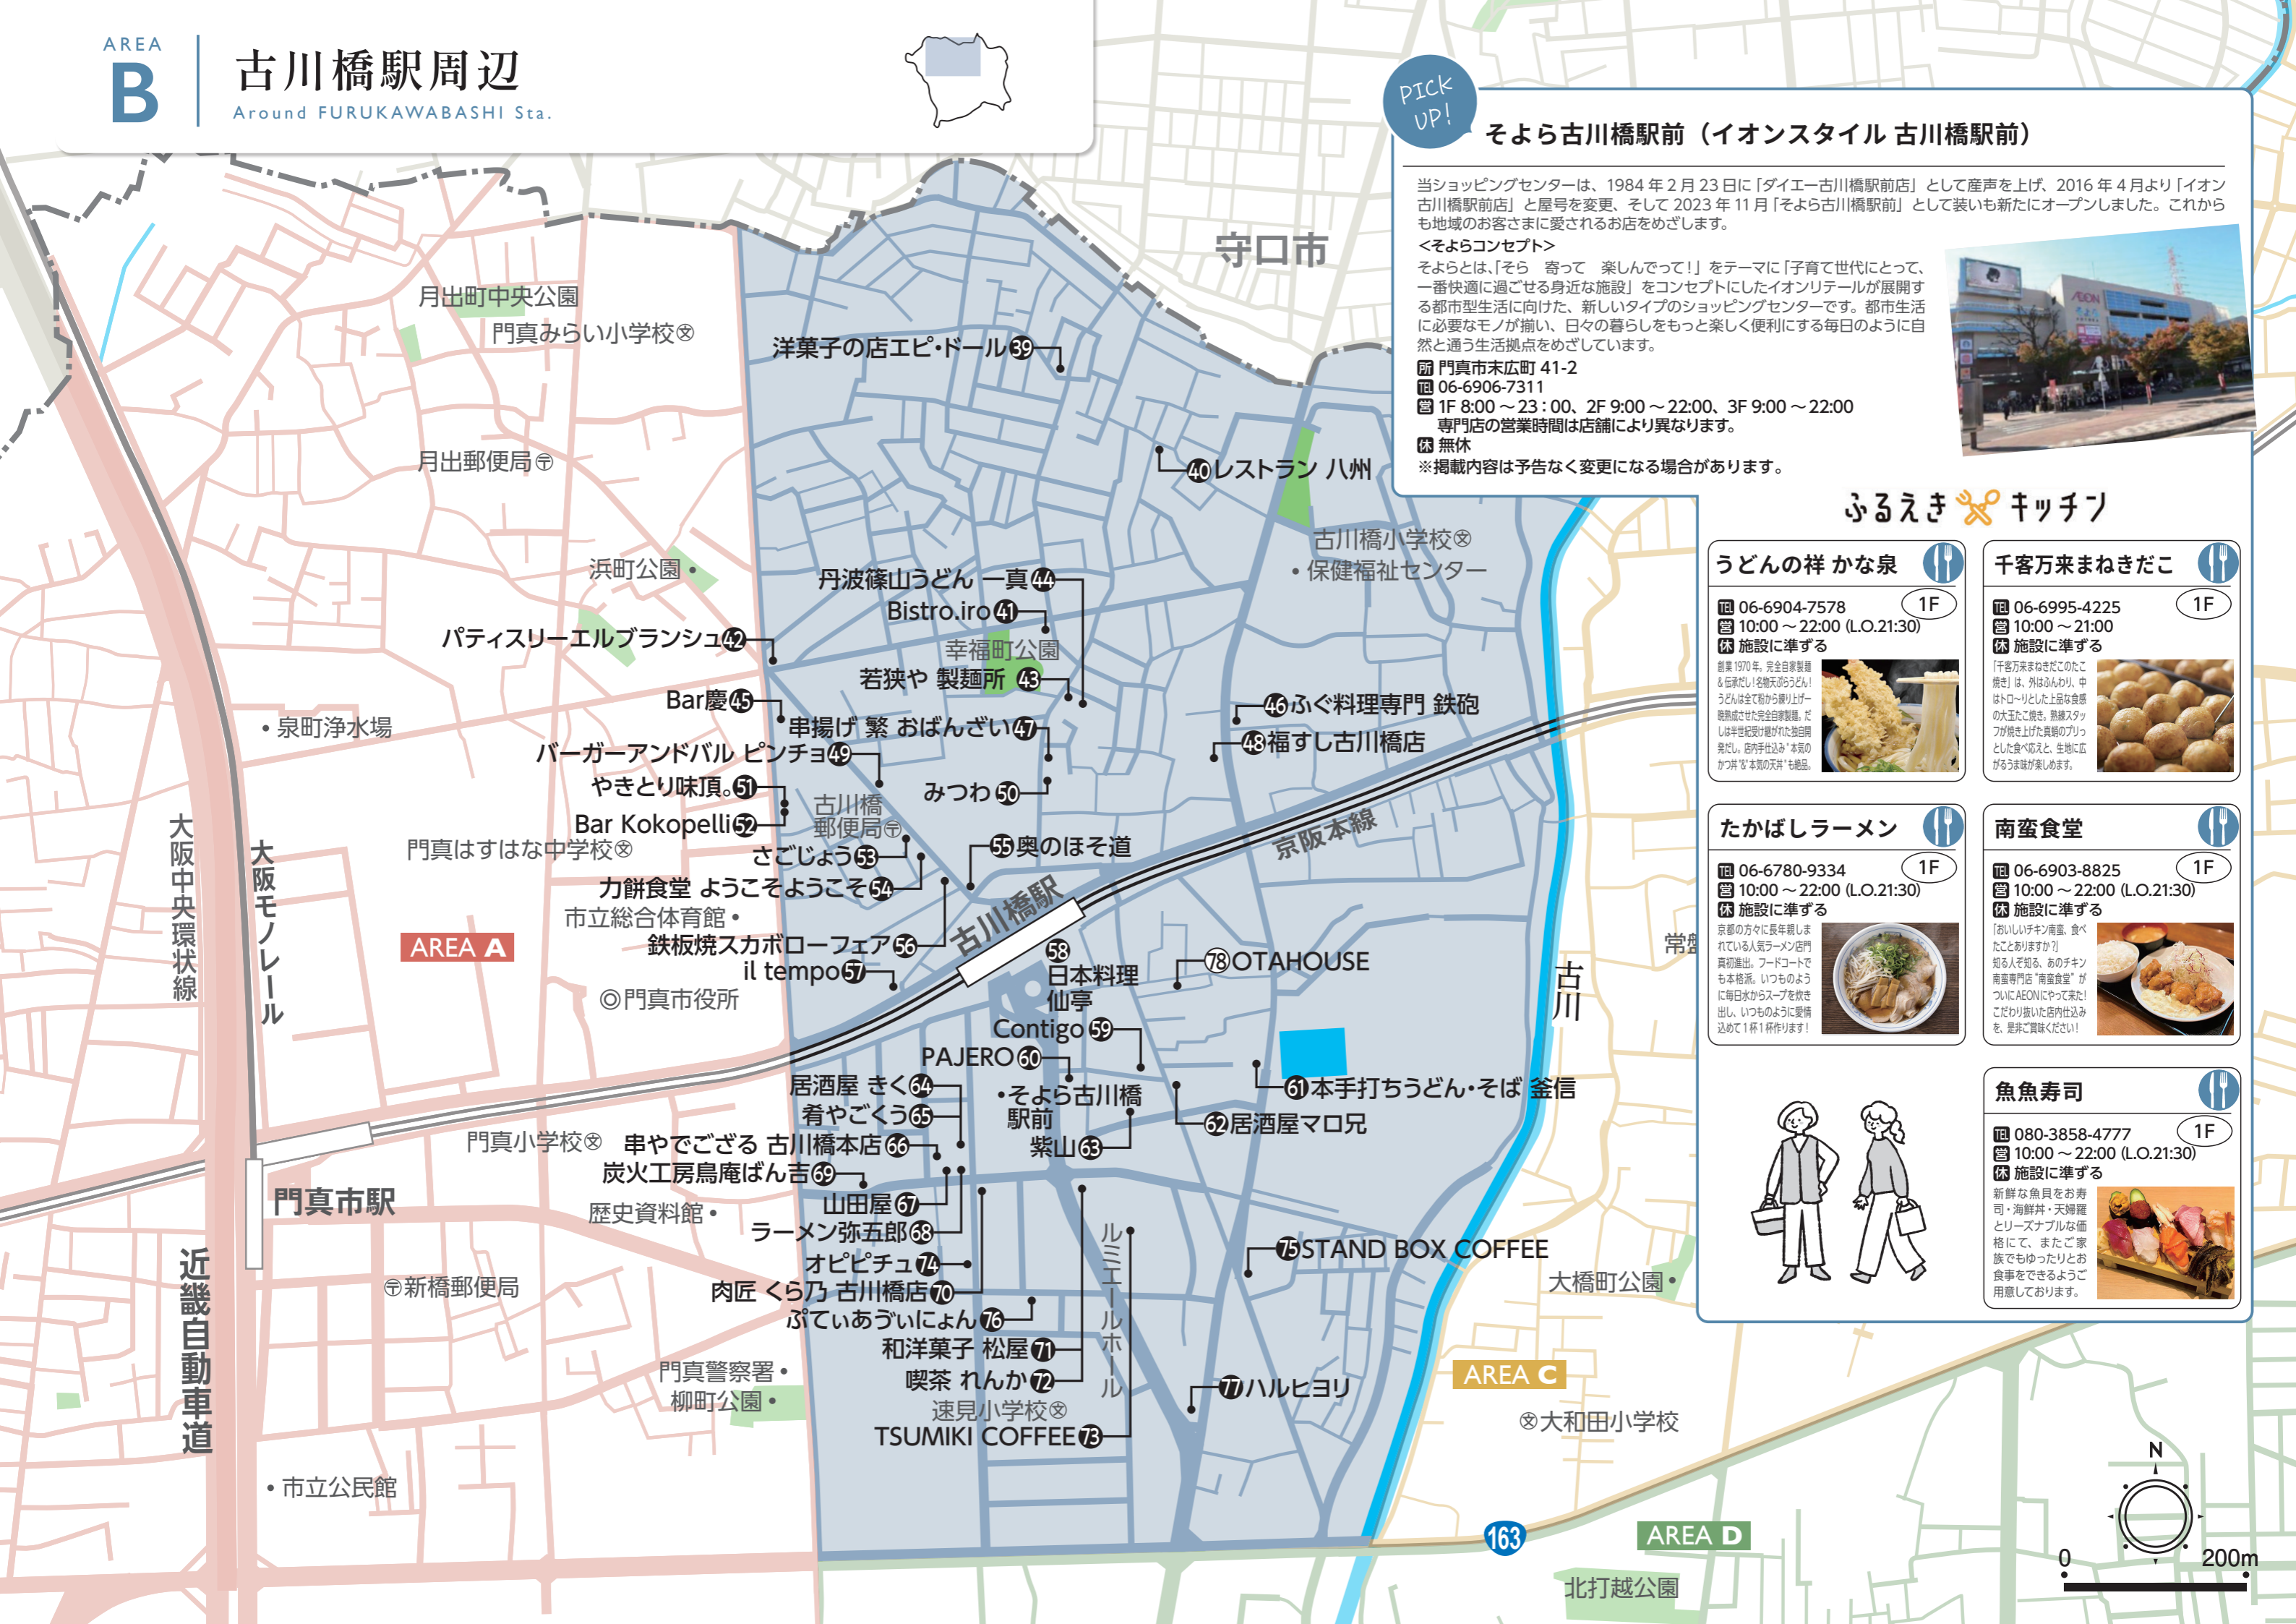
AREA B
古川橋駅周辺
Around FURUKAWABASHI Sta.

PICK UP!
そよら古川橋駅前（イオンスタイル 古川橋駅前）

当ショッピングセンターは、1984年2月23日に「ダイエー古川橋駅前店」として産声を上げ、2016年4月より「イオン古川橋駅前店」と屋号を変更、そして2023年11月「そよら古川橋駅前」として装いも新たにオープンしました。これからも地域のお客さまに愛されるお店をめざします。
<そよらコンセプト>
そよらとは、「そら　寄って　楽しんでって！」をテーマに「子育て世代にとって、一番快適に過ごせる身近な施設」をコンセプトにしたイオンリテールが展開する都市型生活に向けた、新しいタイプのショッピングセンターです。都市生活に必要なモノが揃い、日々の暮らしをもっと楽しく便利にする毎日のように自然と通う生活拠点をめざしています。
所 門真市末広町 41-2
TEL 06-6906-7311
営 1F 8:00～23：00、2F 9:00～22:00、3F 9:00～22:00
専門店の営業時間は店舗により異なります。
休 無休
※掲載内容は予告なく変更になる場合があります。

ふるえき キッチン

うどんの祥 かな泉
1F
TEL 06-6904-7578
営 10:00～22:00 (L.O.21:30)
休 施設に準ずる
創業1970年、完全自家製麺&伝統だし!名物天ぷらうどん!うどんは全て粉から練り上げ一晩熟成させた完全自家製麺。だしは半世紀受け継がれた独自開発だし。店内手仕込み"本物のかつ丼"&"本物の天丼"も絶品。

千客万来まねきだこ
1F
TEL 06-6995-4225
営 10:00～21:00
休 施設に準ずる
「千客万来まねきだこのたこ焼き」は、外はふんわり、中はトローリとした上品な食感の大玉たこ焼き。熟練スタッフが焼き上げた黄金のプリッとした食べ応えと、生地に広がるうま味が楽しめます。

たかばしラーメン
1F
TEL 06-6780-9334
営 10:00～22:00 (L.O.21:30)
休 施設に準ずる
京都の方々に長年親しまれている人気ラーメン店門真初進出。フードコートでも本格派。いつものように毎日水からスープを炊き出し、いつものように愛情込めて1杯1杯作ります！

南蛮食堂
1F
TEL 06-6903-8825
営 10:00～22:00 (L.O.21:30)
休 施設に準ずる
「おいしいチキン南蛮、食べたことありますか?」知る人ぞ知る、あのチキン南蛮専門店"南蛮食堂"がついにAEONにやって来た!こだわり抜いた店内仕込みを、是非ご賞味ください！

魚魚寿司
1F
TEL 080-3858-4777
営 10:00～22:00 (L.O.21:30)
休 施設に準ずる
新鮮な魚貝をお寿司・海鮮丼・天婦羅とリーズナブルな価格にて、またご家族でもゆったりとお食事をできるようご用意しております。

守口市
月出町中央公園
門真みらい小学校
月出郵便局
浜町公園
泉町浄水場
門真はすはな中学校
市立総合体育館
AREA A
門真市役所
門真小学校
門真市駅
歴史資料館
新橋郵便局
門真警察署
柳町公園
市立公民館
大阪中央環状線
大阪モノレール
近畿自動車道
洋菓子の店エピ・ドール 39
40 レストラン 八州
古川橋小学校
保健福祉センター
丹波篠山うどん 一真 44
Bistro.iro 41
パティスリーエルブランシュ 42
幸福町公園
若狭や 製麺所 43
Bar慶 45
串揚げ 繁 おばんざい 47
46 ふぐ料理専門 鉄砲
48 福すし古川橋店
バーガーアンドバル ピンチョ 49
やきとり味頂。51
みつわ 50
古川橋郵便局
Bar Kokopelli 52
さごじょう 53
55 奥のほそ道
京阪本線
力餅食堂 ようこそようこそ 54
古川橋駅
鉄板焼スカボローフェア 56
il tempo 57
58 日本料理 仙亭
78 OTAHOUSE
Contigo 59
PAJERO 60
居酒屋 きく 64
肴やごくう 65
そよら古川橋駅前
61 本手打ちうどん・そば 釜信
62 居酒屋マロ兄
串やでござる 古川橋本店 66
紫山 63
炭火工房鳥庵ばん吉 69
山田屋 67
ラーメン弥五郎 68
オピピチュ 74
ルミエールホール
75 STAND BOX COFFEE
肉匠 くら乃 古川橋店 70
ぷてぃあづぃにょん 76
和洋菓子 松屋 71
喫茶 れんか 72
77 ハルヒヨリ
速見小学校
TSUMIKI COFFEE 73
古川
常盤
大橋町公園
AREA C
大和田小学校
163
AREA D
北打越公園
N
0 200m